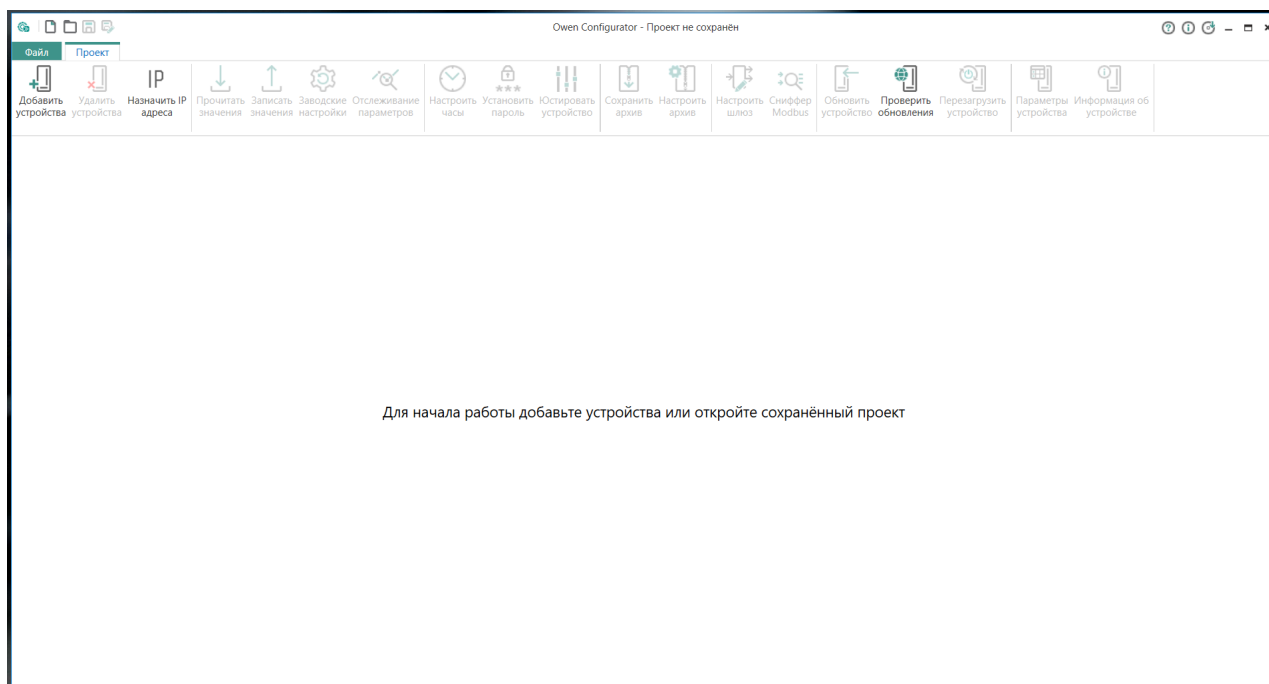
Owen Configurator - Проект не сохранён

Файл Проект

Добавить устройства
Удалить устройства
Назначить IP адреса
Прочитать значения
Записать значения
Заводские настройки
Отслеживание параметров
Настроить часы
Установить пароль
Юстировать устройство
Сохранить архив
Настроить архив
Настроить шлюз
Сниффер Modbus
Обновить устройство
Проверить обновления
Перезагрузить устройство
Параметры устройства
Информация об устройстве

Для начала работы добавьте устройства или откройте сохранённый проект